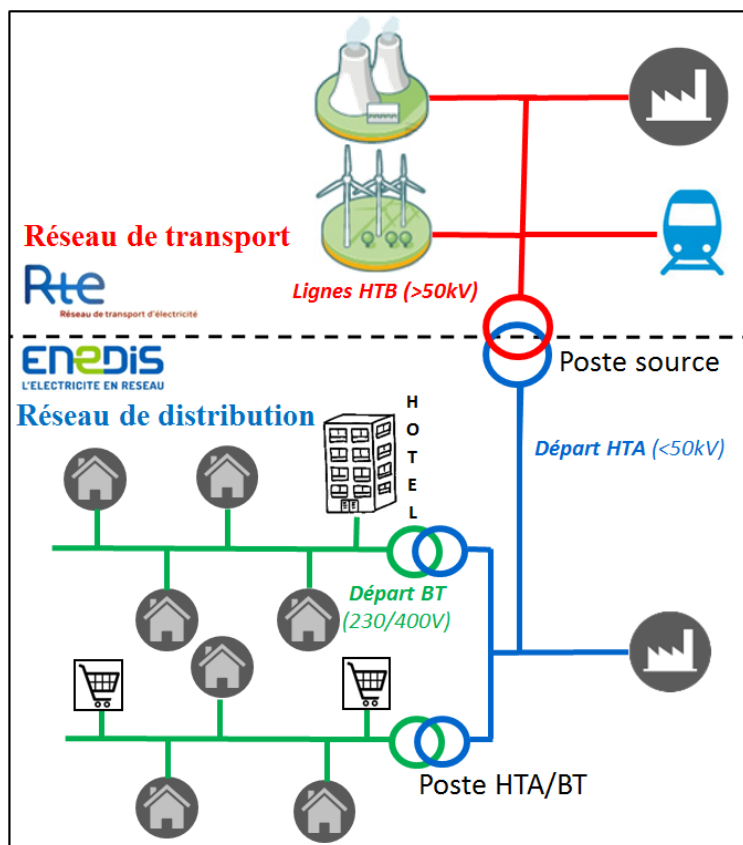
Réseau de transport

Rte
Réseau de transport d'électricité

Lignes HTB (>50kV)

ENEDIS
L'ELECTRICITE EN RESEAU

Poste source

Réseau de distribution

HOTEL

Départ HTA (<50kV)

Départ BT
(230/400V)

Poste HTA/BT